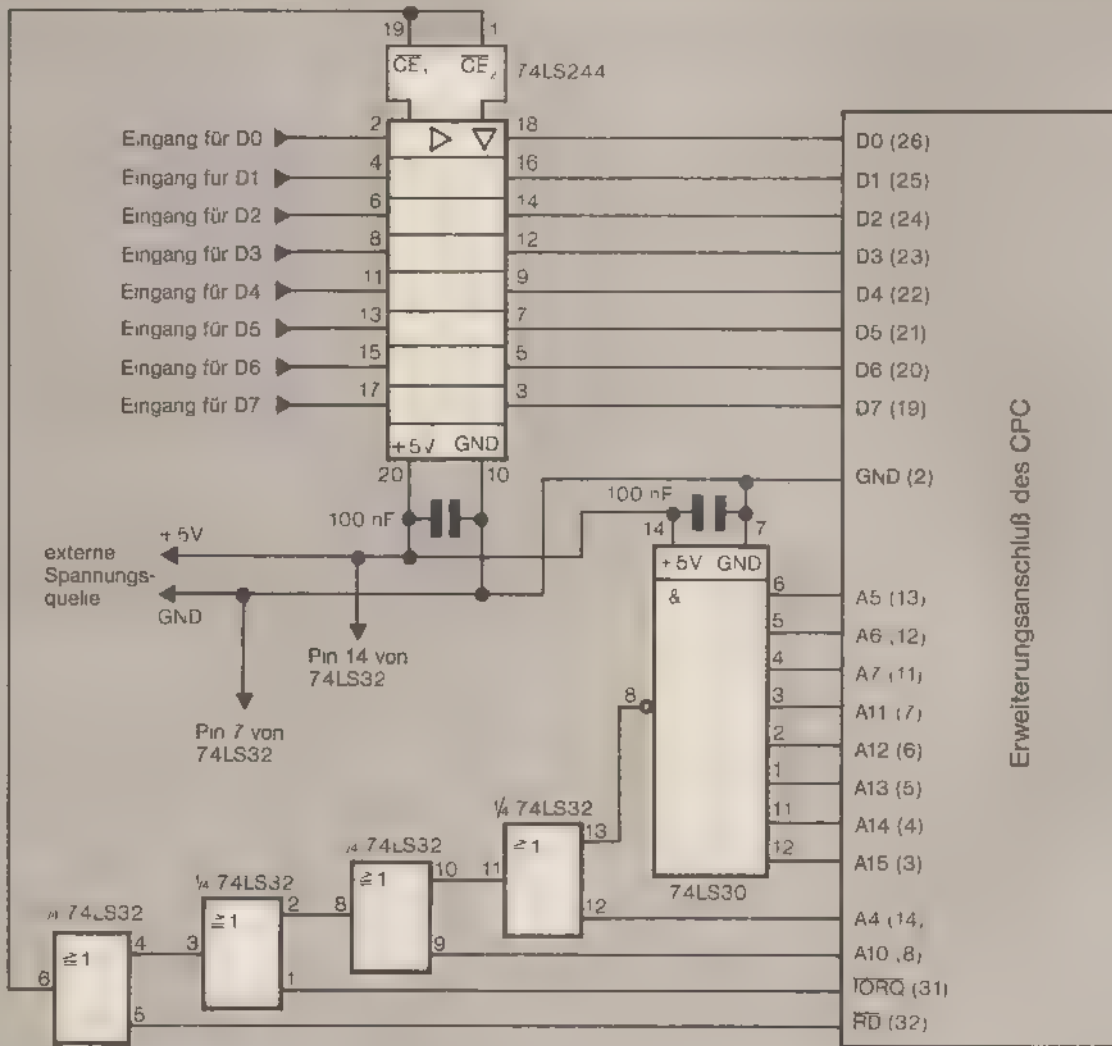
19
1
$\overline{CE}_1$ $\overline{CE}_2$ 74LS244

Eingang für D0
Eingang fur D1
Eingang für D2
Eingang für D3
Eingang für D4
Eingang für D5
Eingang für D6
Eingang für D7

2
4
6
8
11
13
15
17

18
16
14
12
9
7
5
3

+5V GND
20
10

D0 (26)
D1 (25)
D2 (24)
D3 (23)
D4 (22)
D5 (21)
D6 (20)
D7 (19)
GND (2)

100 nF
100 nF
14
7

+5V
externe Spannungsquelle
GND

Pin 14 von 74LS32

Pin 7 von 74LS32

+5V GND
&
6
5
4
3
2
1
11
12
74LS30

A5 (13)
A6 (12)
A7 (11)
A11 (7)
A12 (6)
A13 (5)
A14 (4)
A15 (3)
A4 (14)
A10 (8)
$\overline{IORQ}$ (31)
$\overline{RD}$ (32)

Erweiterungsanschluß des CPC

8

¼ 74LS32
≥1
13
12

¼ 74LS32
≥1
10
11
8
9

¼ 74LS32
≥1
2
3
1

¼ 74LS32
≥1
4
6
5